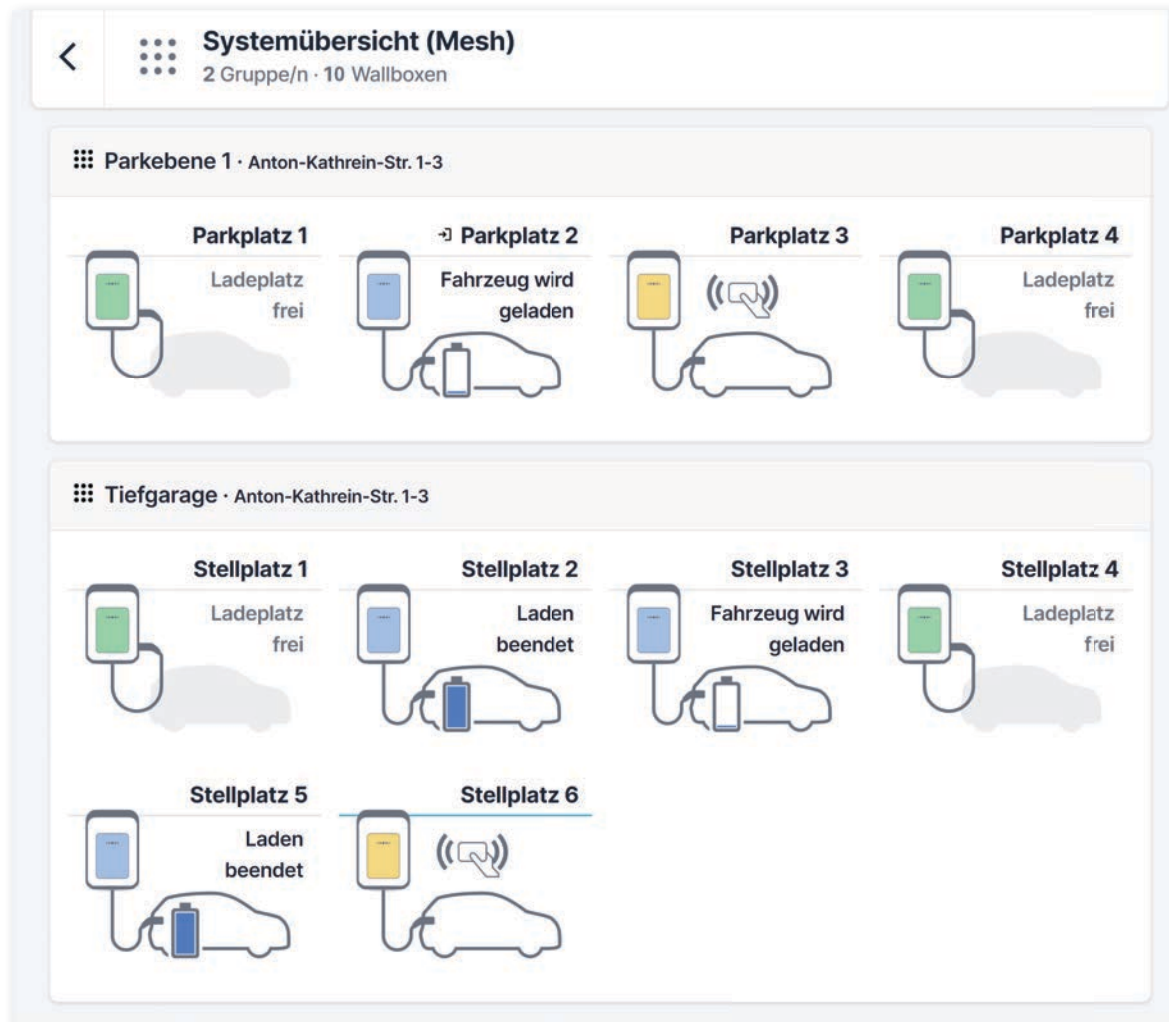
Systemübersicht (Mesh)
2 Gruppe/n · 10 Wallboxen

Parkebene 1 · Anton-Kathrein-Str. 1-3

Parkplatz 1
Ladeplatz frei

Parkplatz 2
Fahrzeug wird geladen

Parkplatz 3

Parkplatz 4
Ladeplatz frei

Tiefgarage · Anton-Kathrein-Str. 1-3

Stellplatz 1
Ladeplatz frei

Stellplatz 2
Laden beendet

Stellplatz 3
Fahrzeug wird geladen

Stellplatz 4
Ladeplatz frei

Stellplatz 5
Laden beendet

Stellplatz 6